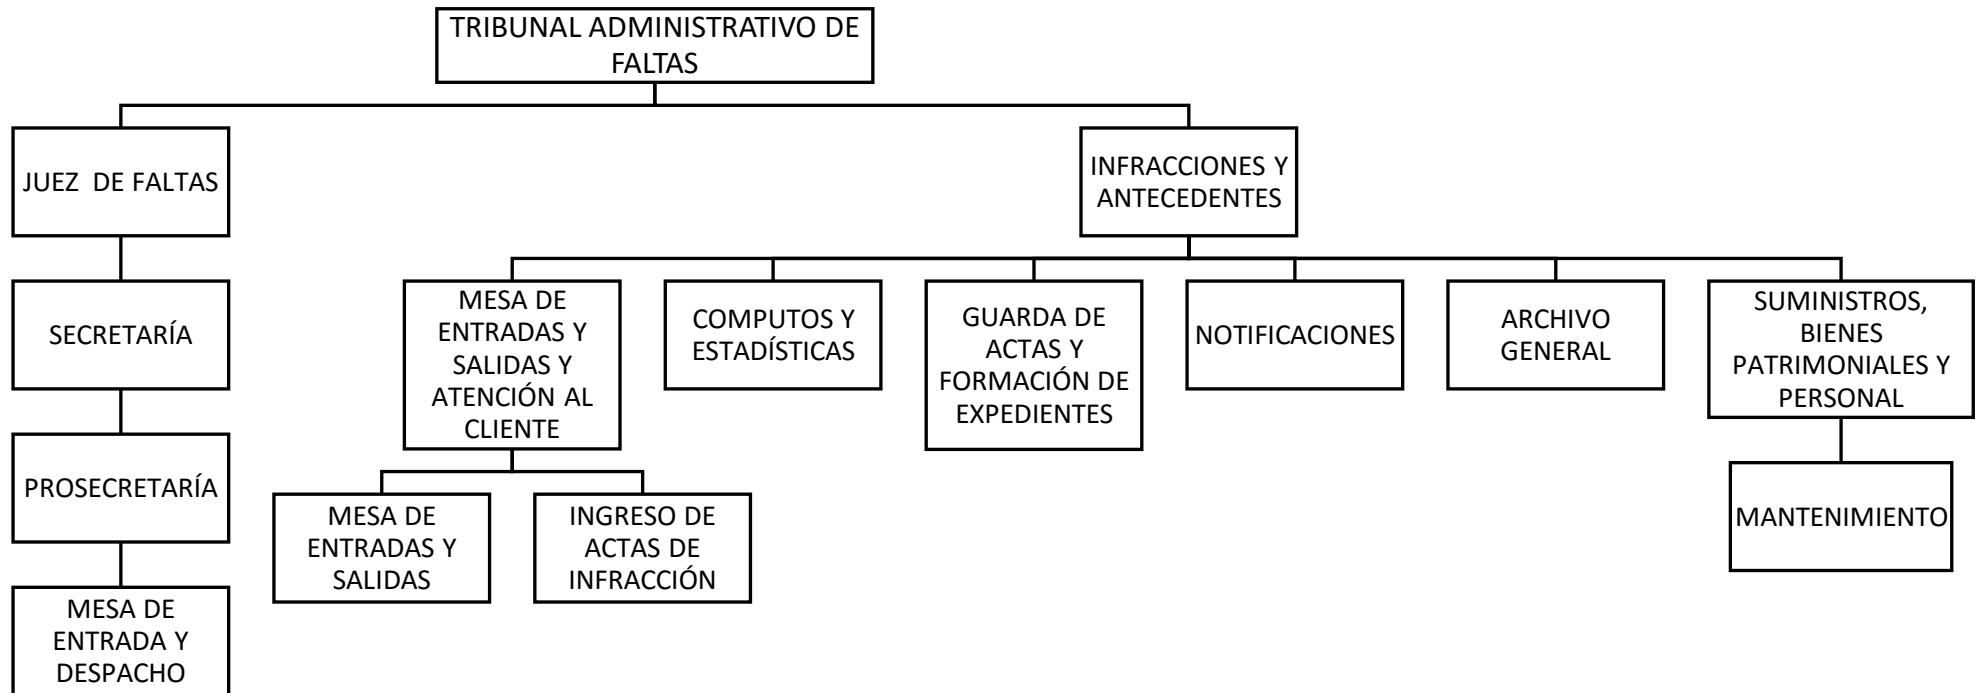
TRIBUNAL ADMINISTRATIVO DE FALTAS

JUEZ DE FALTAS

SECRETARÍA

PROSECRETARÍA

MESA DE ENTRADA Y DESPACHO

INFRACCIONES Y ANTECEDENTES

MESA DE ENTRADAS Y SALIDAS Y ATENCIÓN AL CLIENTE

MESA DE ENTRADAS Y SALIDAS

INGRESO DE ACTAS DE INFRACCIÓN

COMPUTOS Y ESTADÍSTICAS

GUARDA DE ACTAS Y FORMACIÓN DE EXPEDIENTES

NOTIFICACIONES

ARCHIVO GENERAL

SUMINISTROS, BIENES PATRIMONIALES Y PERSONAL

MANTENIMIENTO